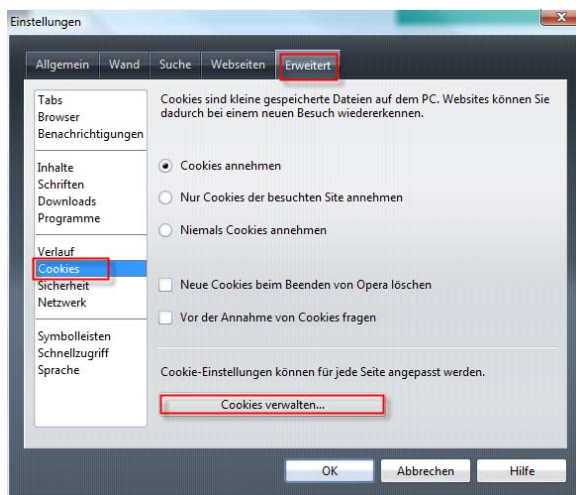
Einstellungen

Allgemein | Wand | Suche | Webseiten | Erweitert

Tabs
Browser
Benachrichtigungen

Inhalte
Schriften
Downloads
Programme

Verlauf
Cookies
Sicherheit
Netzwerk

Symbolleisten
Schnellzugriff
Sprache

Cookies sind kleine gespeicherte Dateien auf dem PC. Websites können Sie dadurch bei einem neuen Besuch wiedererkennen.

Cookies annehmen

Nur Cookies der besuchten Site annehmen

Niemals Cookies annehmen

Neue Cookies beim Beenden von Opera löschen

Vor der Annahme von Cookies fragen

Cookie-Einstellungen können für jede Seite angepasst werden.

Cookies verwalten...

OK | Abbrechen | Hilfe